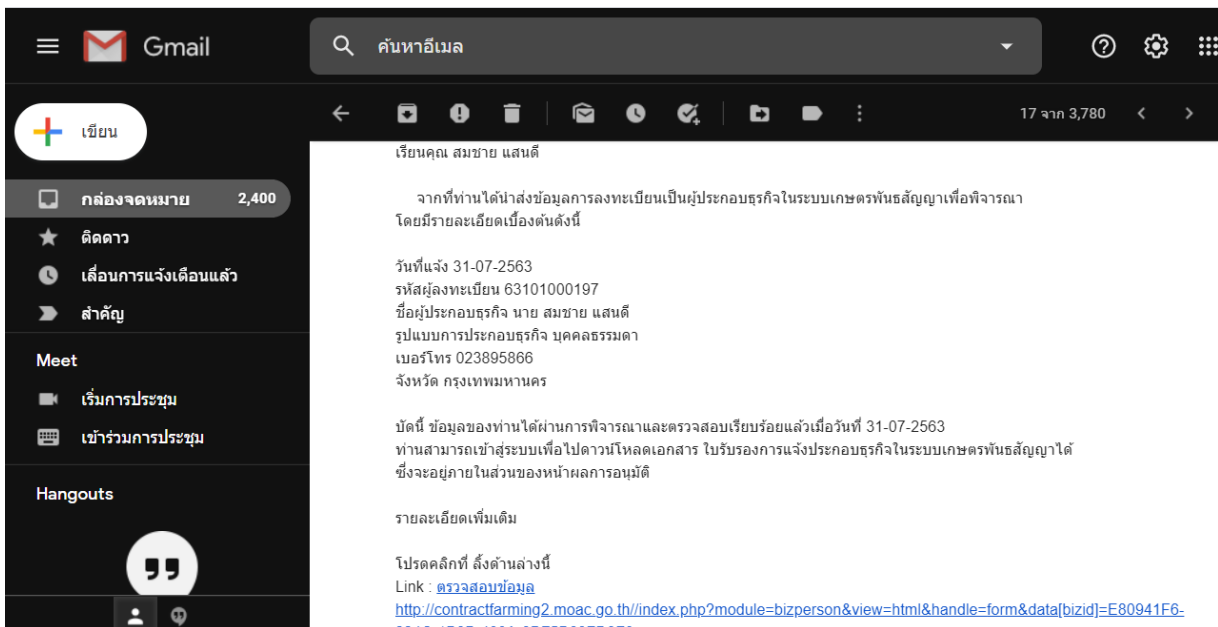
Gmail

ค้นหาอีเมล

17 จาก 3,780

เขียน

กล่องจดหมาย 2,400
ติดดาว
เลื่อนการแจ้งเตือนแล้ว
สำคัญ

Meet
เริ่มการประชุม
เข้าร่วมการประชุม

Hangouts

เรียนคุณ สมชาย แสนดี

จากที่ท่านได้นำส่งข้อมูลการลงทะเบียนเป็นผู้ประกอบธุรกิจในระบบเกษตรพันธสัญญาเพื่อพิจารณา โดยมีรายละเอียดเบื้องต้นดังนี้

วันที่แจ้ง 31-07-2563
รหัสผู้ลงทะเบียน 63101000197
ชื่อผู้ประกอบธุรกิจ นาย สมชาย แสนดี
รูปแบบการประกอบธุรกิจ บุคคลธรรมดา
เบอร์โทร 023895866
จังหวัด กรุงเทพมหานคร

บัดนี้ ข้อมูลของท่านได้ผ่านการพิจารณาและตรวจสอบเรียบร้อยแล้วเมื่อวันที่ 31-07-2563
ท่านสามารถเข้าสู่ระบบเพื่อไปดาวน์โหลดเอกสาร ใบรับรองการแจ้งประกอบธุรกิจในระบบเกษตรพันธสัญญาได้
ซึ่งจะอยู่ภายในส่วนของหน้าผลการอนุมัติ

รายละเอียดเพิ่มเติม

โปรดคลิกที่ ลิ้งด้านล่างนี้
Link : ตรวจสอบข้อมูล
http://contractfarming2.moac.go.th//index.php?module=bizperson&view=html&handle=form&data[bizid]=E80941F6-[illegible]